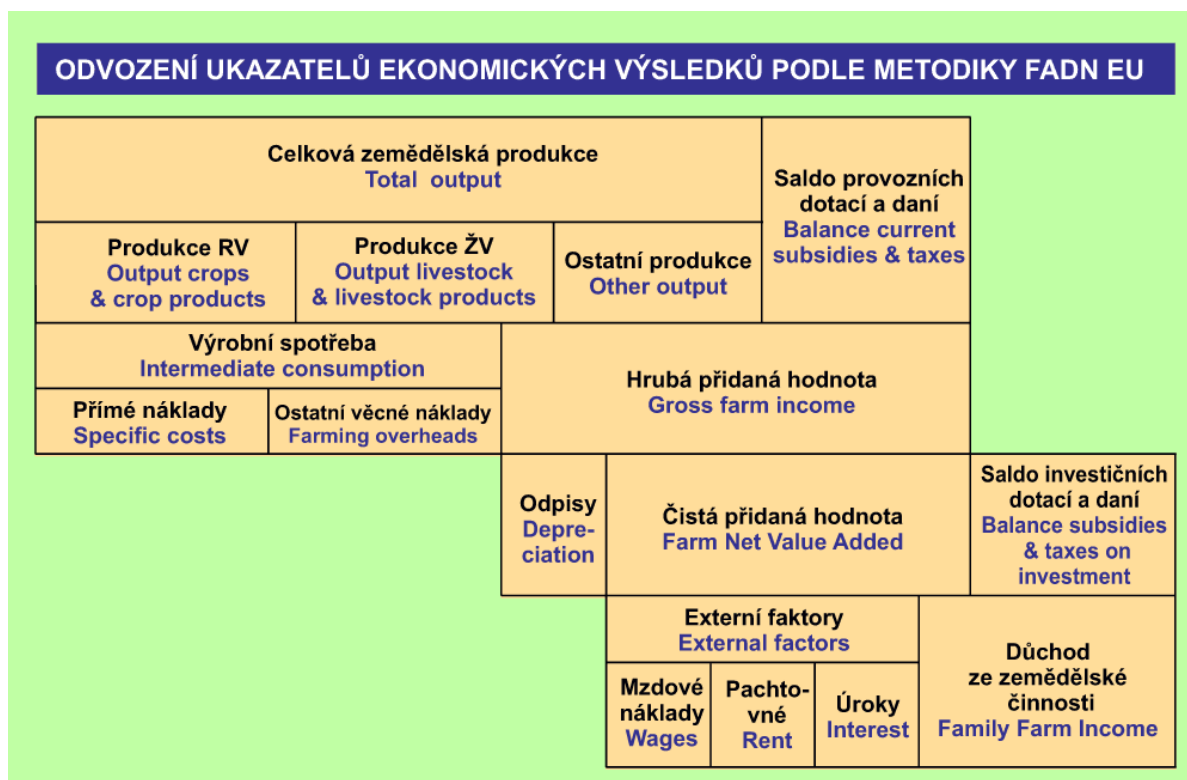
ODVOZENÍ UKAZATELŮ EKONOMICKÝCH VÝSLEDKŮ PODLE METODIKY FADN EU

Celková zemědělská produkce
Total output

Saldo provozních dotací a daní
Balance current subsidies & taxes

Produkce RV
Output crops & crop products

Produkce ŽV
Output livestock & livestock products

Ostatní produkce
Other output

Výrobní spotřeba
Intermediate consumption

Hrubá přidaná hodnota
Gross farm income

Přímé náklady
Specific costs

Ostatní věcné náklady
Farming overheads

Odpisy
Depreciation

Čistá přidaná hodnota
Farm Net Value Added

Saldo investičních dotací a daní
Balance subsidies & taxes on investment

Externí faktory
External factors

Důchod ze zemědělské činnosti
Family Farm Income

Mzdové náklady
Wages

Pachtovné
Rent

Úroky
Interest